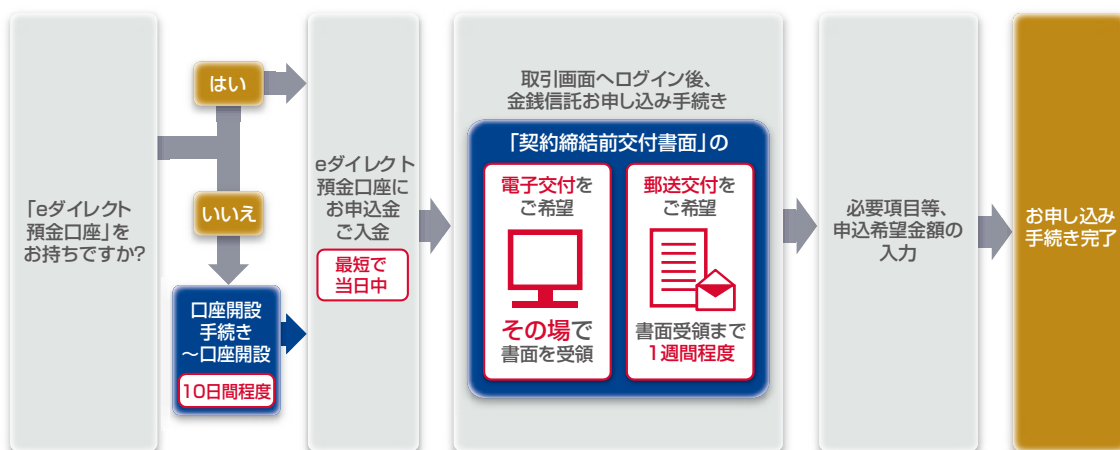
「eダイレクト預金口座」をお持ちですか?

はい

いいえ

口座開設手続き～口座開設

10日間程度

eダイレクト預金口座にお申込金ご入金

最短で当日中

取引画面へログイン後、金銭信託お申し込み手続き

「契約締結前交付書面」の

電子交付をご希望

その場で書面を受領

郵送交付をご希望

書面受領まで1週間程度

必要項目等、申込希望金額の入力

お申し込み手続き完了